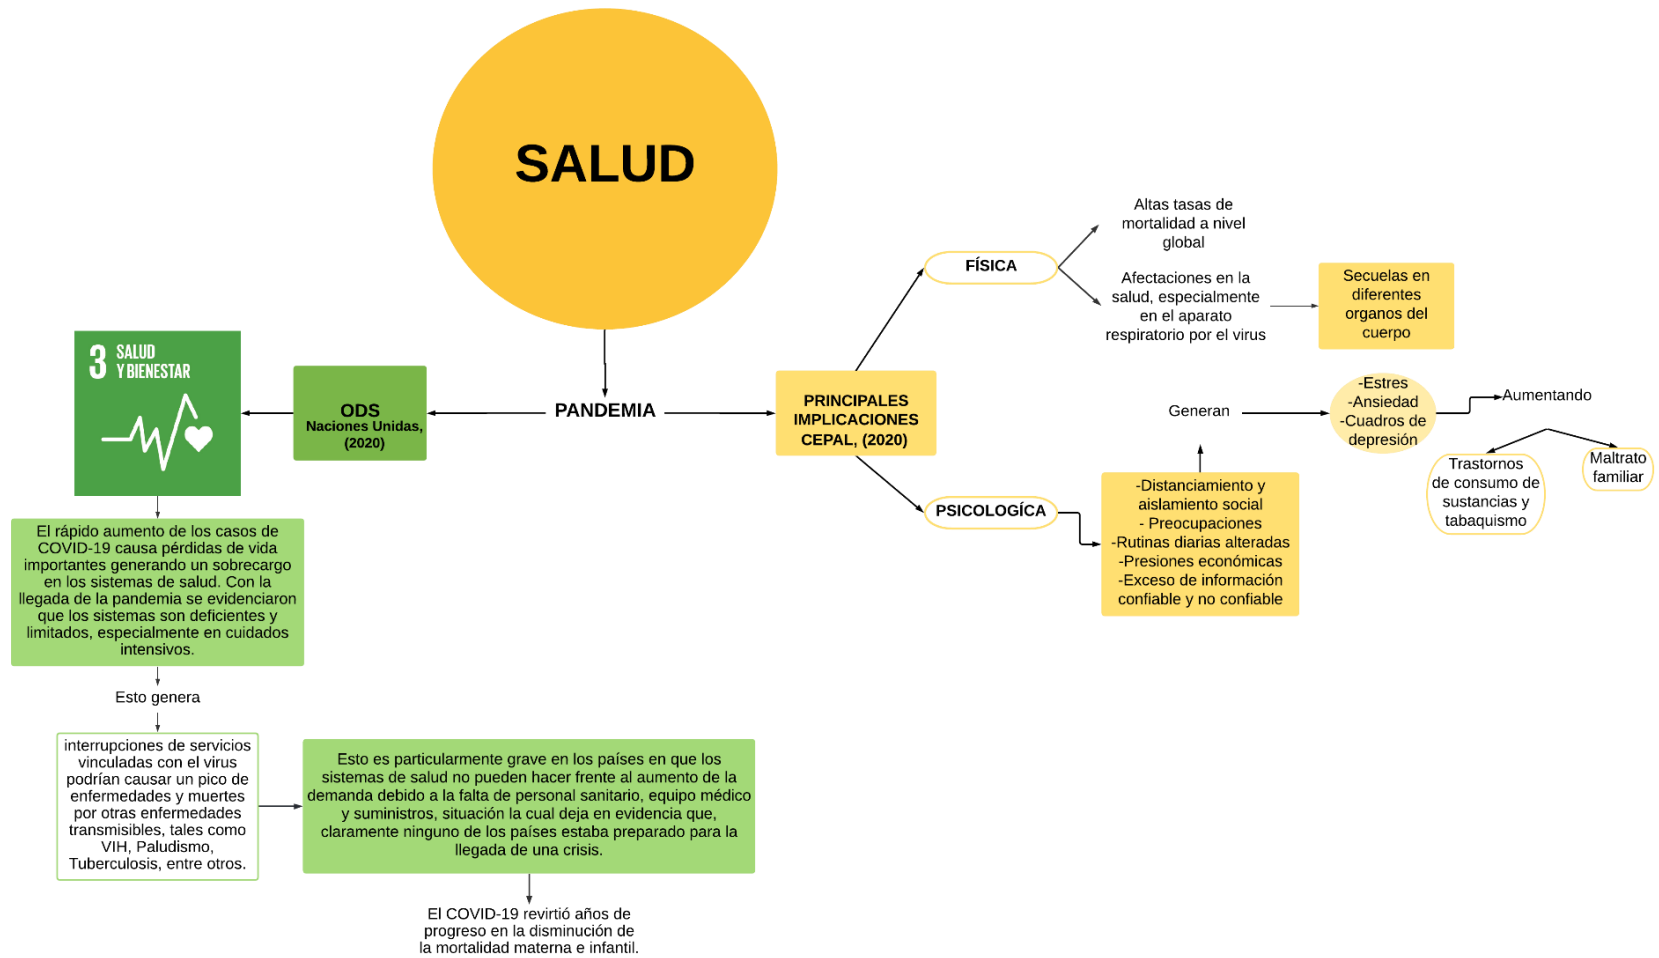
SALUD

PANDEMIA

ODS
Naciones Unidas, (2020)

3 SALUD Y BIENESTAR

El rápido aumento de los casos de COVID-19 causa pérdidas de vida importantes generando un sobrecargo en los sistemas de salud. Con la llegada de la pandemia se evidenciaron que los sistemas son deficientes y limitados, especialmente en cuidados intensivos.

Esto genera

interrupciones de servicios vinculadas con el virus podrían causar un pico de enfermedades y muertes por otras enfermedades transmisibles, tales como VIH, Paludismo, Tuberculosis, entre otros.

Esto es particularmente grave en los países en que los sistemas de salud no pueden hacer frente al aumento de la demanda debido a la falta de personal sanitario, equipo médico y suministros, situación la cual deja en evidencia que, claramente ninguno de los países estaba preparado para la llegada de una crisis.

El COVID-19 revirtió años de progreso en la disminución de la mortalidad materna e infantil.

PRINCIPALES IMPLICACIONES CEPAL, (2020)

FÍSICA

Altas tasas de mortalidad a nivel global

Afectaciones en la salud, especialmente en el aparato respiratorio por el virus

Secuelas en diferentes organos del cuerpo

PSICOLOGÍCA

-Distanciamiento y aislamiento social
- Preocupaciones
-Rutinas diarias alteradas
-Presiones económicas
-Exceso de información confiable y no confiable

Generan

-Estres
-Ansiedad
-Cuadros de depresión

Aumentando

Trastornos de consumo de sustancias y tabaquismo

Maltrato familiar